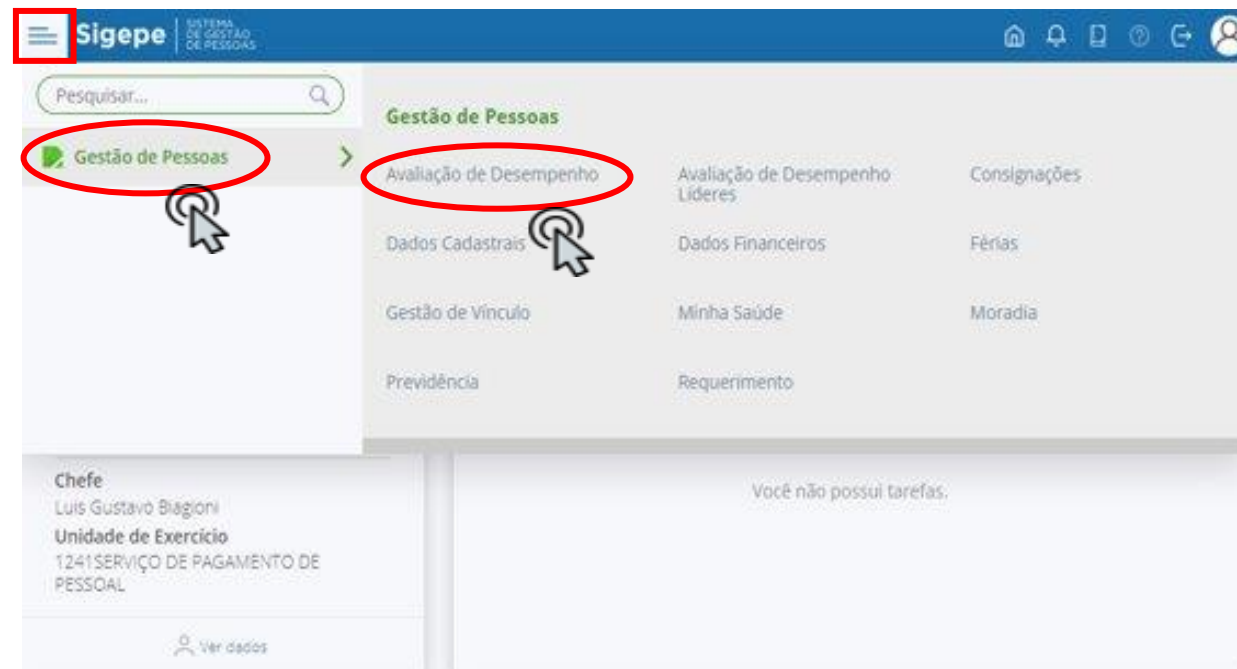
Sigepe SISTEMA DE GESTÃO DE PESSOAS

Pesquisar...

Gestão de Pessoas

Gestão de Pessoas

Avaliação de Desempenho
Avaliação de Desempenho Líderes
Consignações
Dados Cadastrais
Dados Financeiros
Férias
Gestão de Vínculo
Minha Saúde
Moradia
Previdência
Requerimento

Chefe
Luis Gustavo Biagioni
Unidade de Exercício
1241SERVIÇO DE PAGAMENTO DE PESSOAL

Ver dados

Você não possui tarefas.